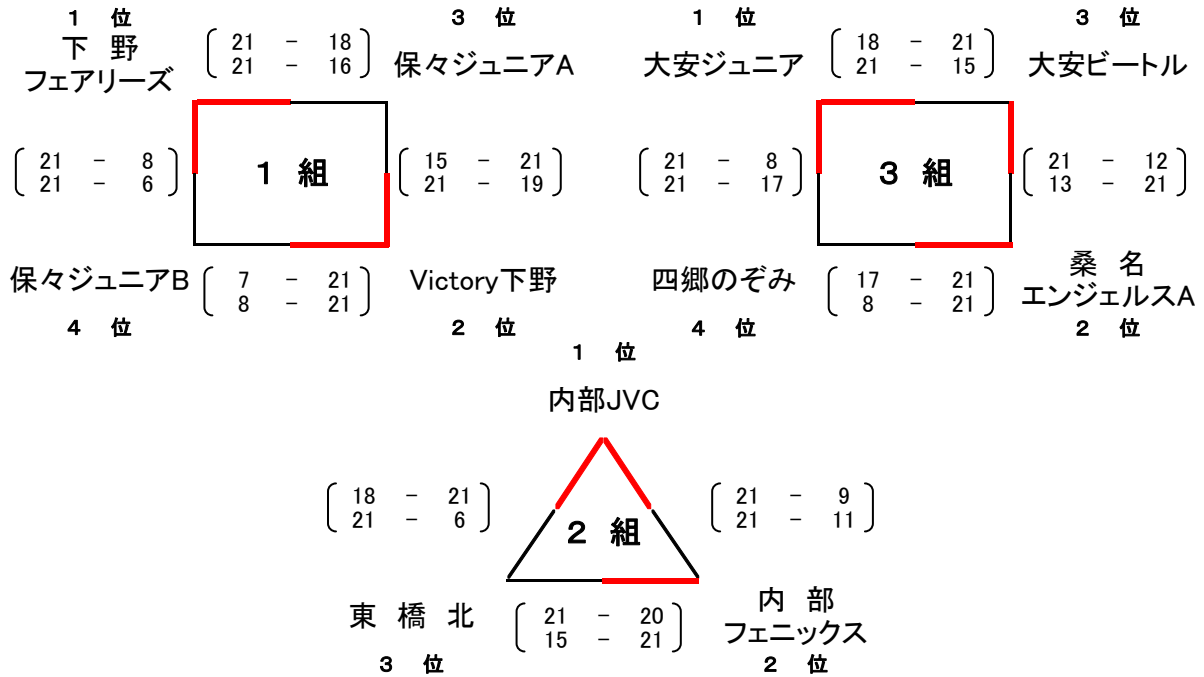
1 位
下 野
フェアリーズ

21 － 18
21 － 16

3 位
保々ジュニアA

21 － 8
21 － 6

1 組

15 － 21
21 － 19

保々ジュニアB
4 位

7 － 21
8 － 21

Victory下野
2 位

1 位
大安ジュニア

18 － 21
21 － 15

3 位
大安ビートル

21 － 8
21 － 17

3 組

21 － 12
13 － 21

四郷のぞみ
4 位

17 － 21
8 － 21

桑 名
エンジェルスA
2 位

1 位
内部JVC

18 － 21
21 － 6

2 組

21 － 9
21 － 11

東 橋 北
3 位

21 － 20
15 － 21

内 部
フェニックス
2 位